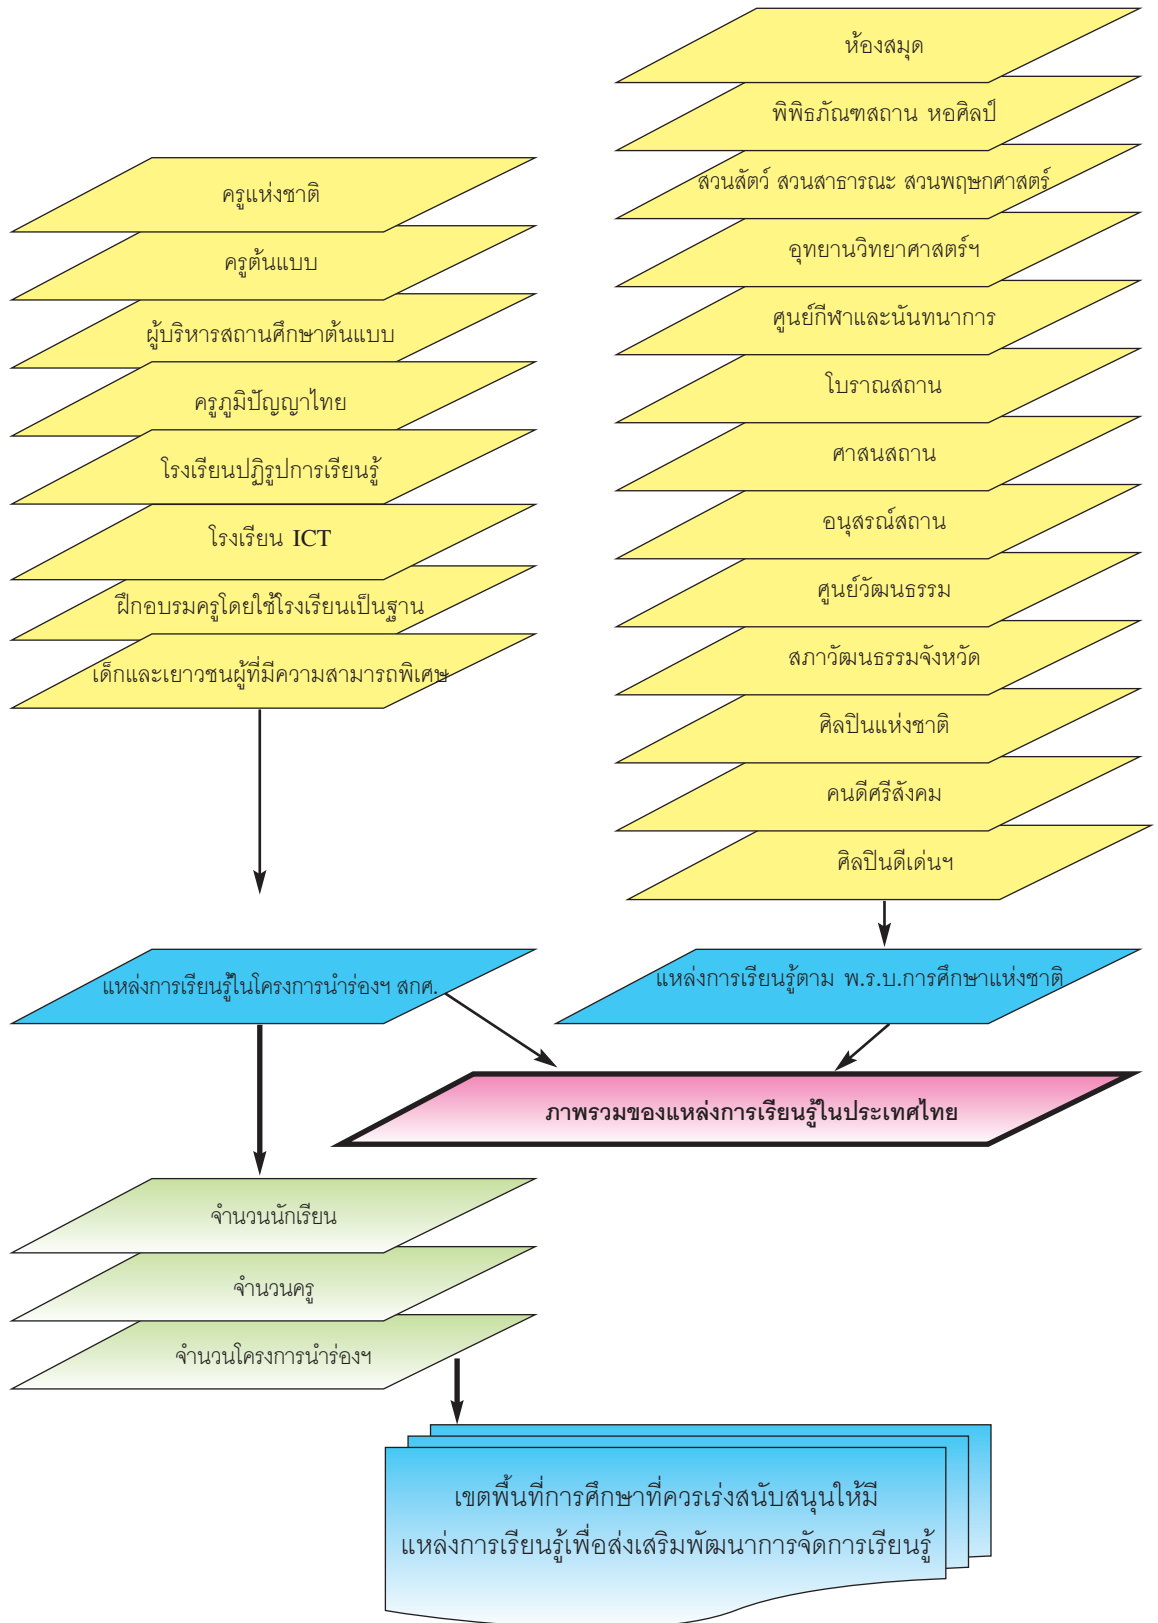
ห้องสมุด

พิพิธภัณฑสถาน หอศิลป์

สวนสัตว์ สวนสาธารณะ สวนพฤษกศาสตร์

อุทยานวิทยาศาสตร์ฯ

ศูนย์กีฬาและนันทนาการ

โบราณสถาน

ศาสนสถาน

อนุสรณ์สถาน

ศูนย์วัฒนธรรม

สภาวัฒนธรรมจังหวัด

ศิลปินแห่งชาติ

คนดีศรีสังคม

ศิลปินดีเด่นฯ

ครูแห่งชาติ

ครูต้นแบบ

ผู้บริหารสถานศึกษาต้นแบบ

ครูภูมิปัญญาไทย

โรงเรียนปฏิรูปการเรียนรู้

โรงเรียน ICT

ฝึกอบรมครูโดยใช้โรงเรียนเป็นฐาน

เด็กและเยาวชนผู้ที่มีความสามารถพิเศษ

แหล่งการเรียนรู้ในโครงการนำร่องฯ สกศ.

แหล่งการเรียนรู้ตาม พ.ร.บ.การศึกษาแห่งชาติ

ภาพรวมของแหล่งการเรียนรู้ในประเทศไทย

จำนวนนักเรียน

จำนวนครู

จำนวนโครงการนำร่องฯ

เขตพื้นที่การศึกษาที่ควรเร่งสนับสนุนให้มี
แหล่งการเรียนรู้เพื่อส่งเสริมพัฒนาการจัดการเรียนรู้